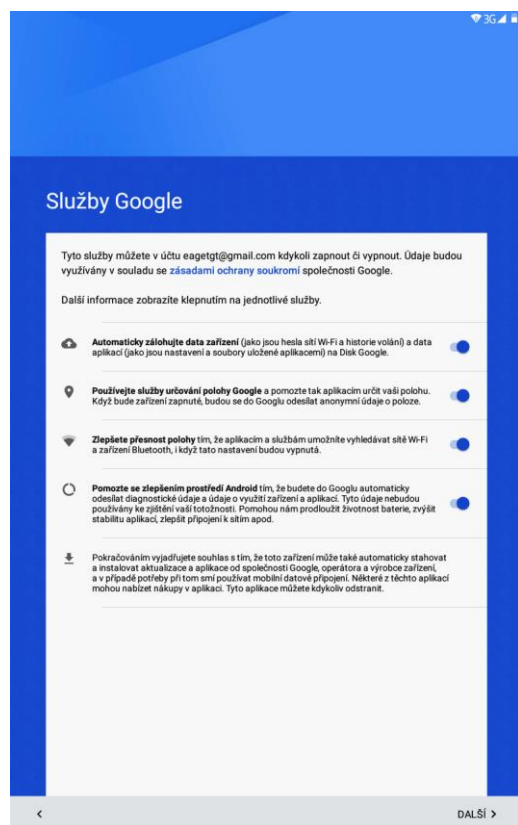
3G

Služby Google

Tyto služby můžete v účtu eagetgt@gmail.com kdykoli zapnout či vypnout. Údaje budou využívány v souladu se zásadami ochrany soukromí společnosti Google.

Další informace zobrazíte klepnutím na jednotlivé služby.

Automaticky zálohujte data zařízení (jako jsou hesla sítí Wi-Fi a historie volání) a data aplikací (jako jsou nastavení a soubory uložené aplikacemi) na Disk Google.

Používejte služby určování polohy Google a pomozte tak aplikacím určit vaši polohu. Když bude zařízení zapnuté, budou se do Googlu odesílat anonymní údaje o poloze.

Zlepšete přesnost polohy tím, že aplikacím a službám umožníte vyhledávat sítě Wi-Fi a zařízení Bluetooth, i když tato nastavení budou vypnutá.

Pomozte se zlepšením prostředí Android tím, že budete do Googlu automaticky odesílat diagnostické údaje a údaje o využití zařízení a aplikací. Tyto údaje nebudou používány ke zjištění vaší totožnosti. Pomohou nám prodloužit životnost baterie, zvýšit stabilitu aplikací, zlepšit připojení k sítím apod.

Pokračováním vyjadřujete souhlas s tím, že toto zařízení může také automaticky stahovat a instalovat aktualizace a aplikace od společnosti Google, operátora a výrobce zařízení, a v případě potřeby při tom smí používat mobilní datové připojení. Některé z těchto aplikací mohou nabízet nákupy v aplikaci. Tyto aplikace můžete kdykoliv odstranit.

<

DALŠÍ >